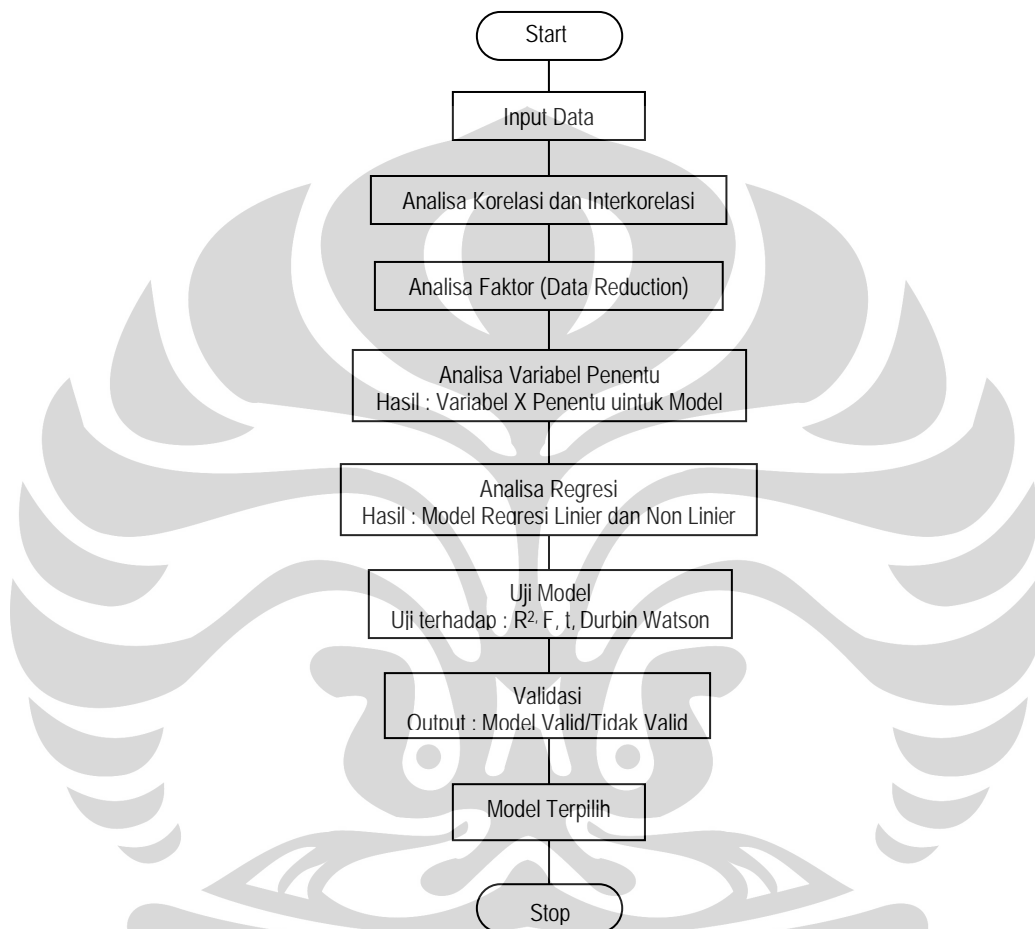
Start

Input Data

Analisa Korelasi dan Interkorelasi

Analisa Faktor (Data Reduction)

Analisa Variabel Penentu
Hasil : Variabel X Penentu uintuk Model

Analisa Regresi
Hasil : Model Regresi Linier dan Non Linier

Uji Model
Uji terhadap : $R^{2,}$ F, t, Durbin Watson

Validasi
Output : Model Valid/Tidak Valid

Model Terpilih

Stop